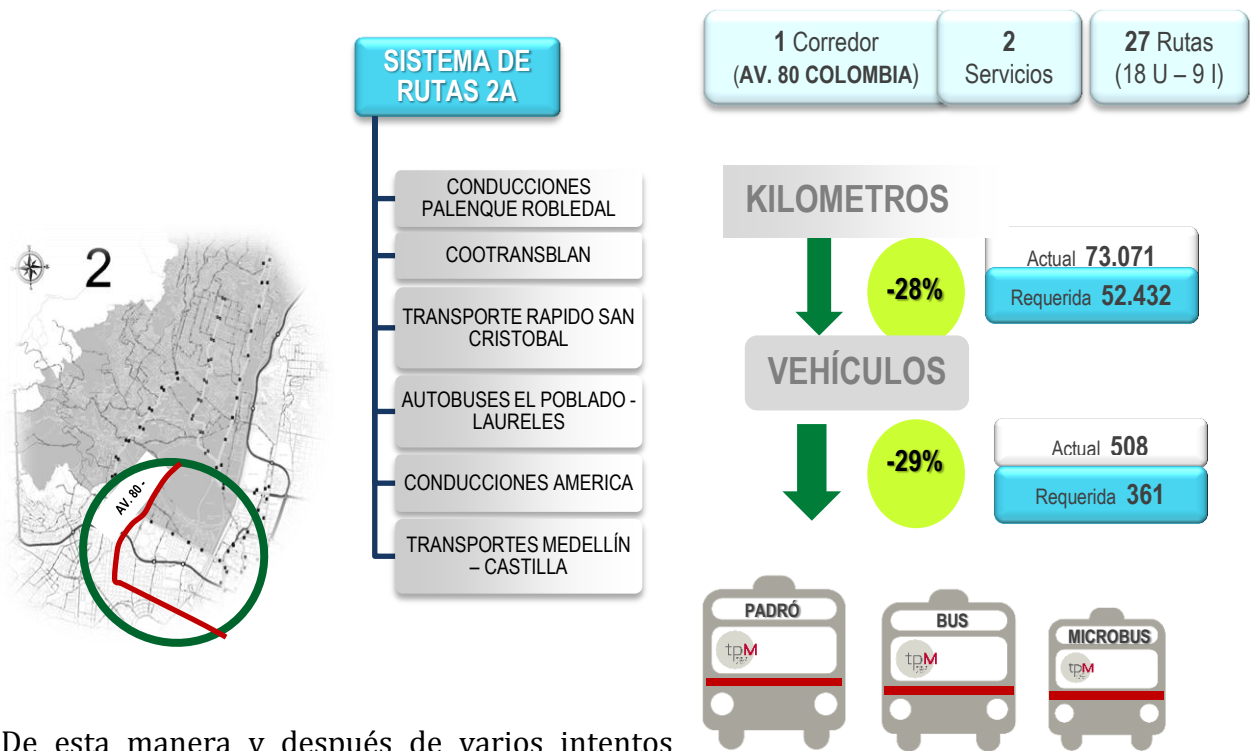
SISTEMA DE RUTAS 2A

CONDUCCIONES PALENQUE ROBLEDAL

COOTRANSBLAN

TRANSPORTE RAPIDO SAN CRISTOBAL

AUTOBUSES EL POBLADO - LAURELES

CONDUCCIONES AMERICA

TRANSPORTES MEDELLÍN – CASTILLA

2

AV. 80 -

1 Corredor (AV. 80 COLOMBIA)

2 Servicios

27 Rutas (18 U – 9 I)

KILOMETROS

-28%

Actual 73.071

Requerida 52.432

VEHÍCULOS

-29%

Actual 508

Requerida 361

PADRÓ

tpM

BUS

tpM

MICROBUS

tpM

De esta manera y después de varios intentos